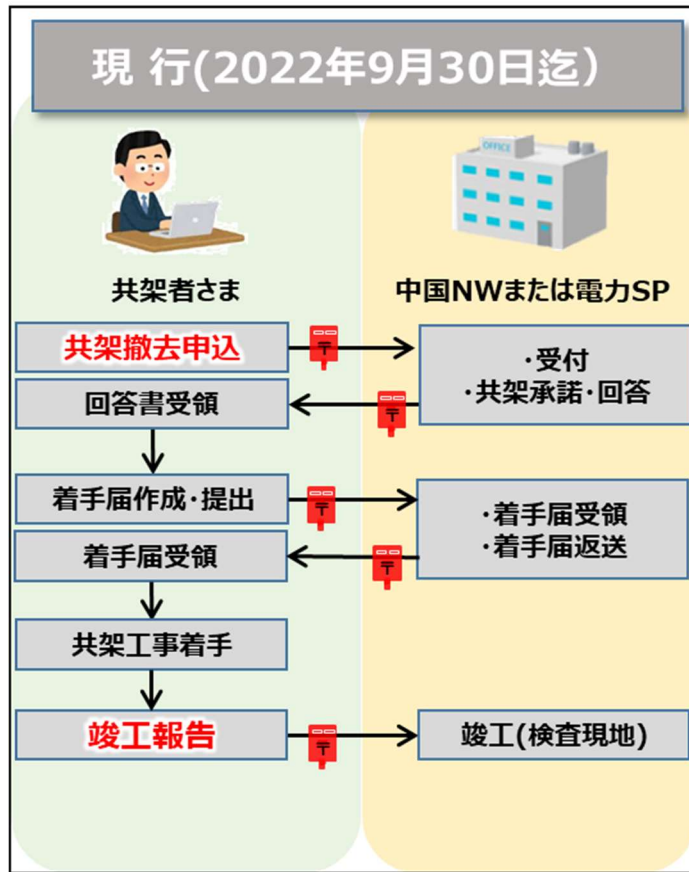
現 行(2022年9月30日迄)

OFFICE

共架者さま

中国NWまたは電力SP

共架撤去申込

・受付
・共架承諾・回答

回答書受領

着手届作成・提出

・着手届受領
・着手届返送

着手届受領

共架工事着手

竣工報告

竣工(検査現地)